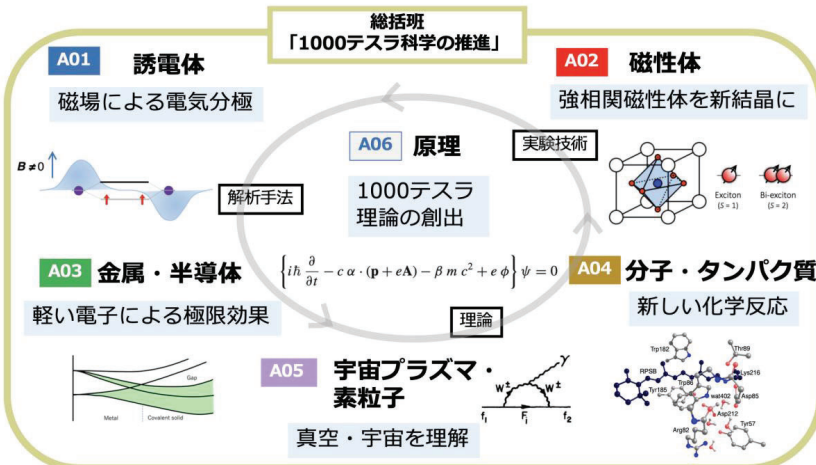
総括班
「1000テスラ科学の推進」

A01 誘電体
磁場による電気分極

$B \neq 0$

解析手法

A02 磁性体
強相関磁性体を新結晶に

実験技術

Exciton ($S = 1$)
Bi-exciton ($S = 2$)

A06 原理
1000テスラ理論の創出

$\left\{ i\hbar \frac{\partial}{\partial t} - c\,\alpha \cdot (\mathbf{p} + e\mathbf{A}) - \beta\, m\, c^2 + e\,\phi \right\} \psi = 0$

A03 金属・半導体
軽い電子による極限効果

Gap
Metal
Covalent solid

理論

A04 分子・タンパク質
新しい化学反応

Trp182
Thr89
Lys216
RPSB
Trp86
Tyr185
wat402
Asp85
Asp212
Arg82
Tyr57

A05 宇宙プラズマ・素粒子

$\gamma$
$W^{\pm}$
$W^{\pm}$
$f_1$
$F_i$
$f_2$

真空・宇宙を理解